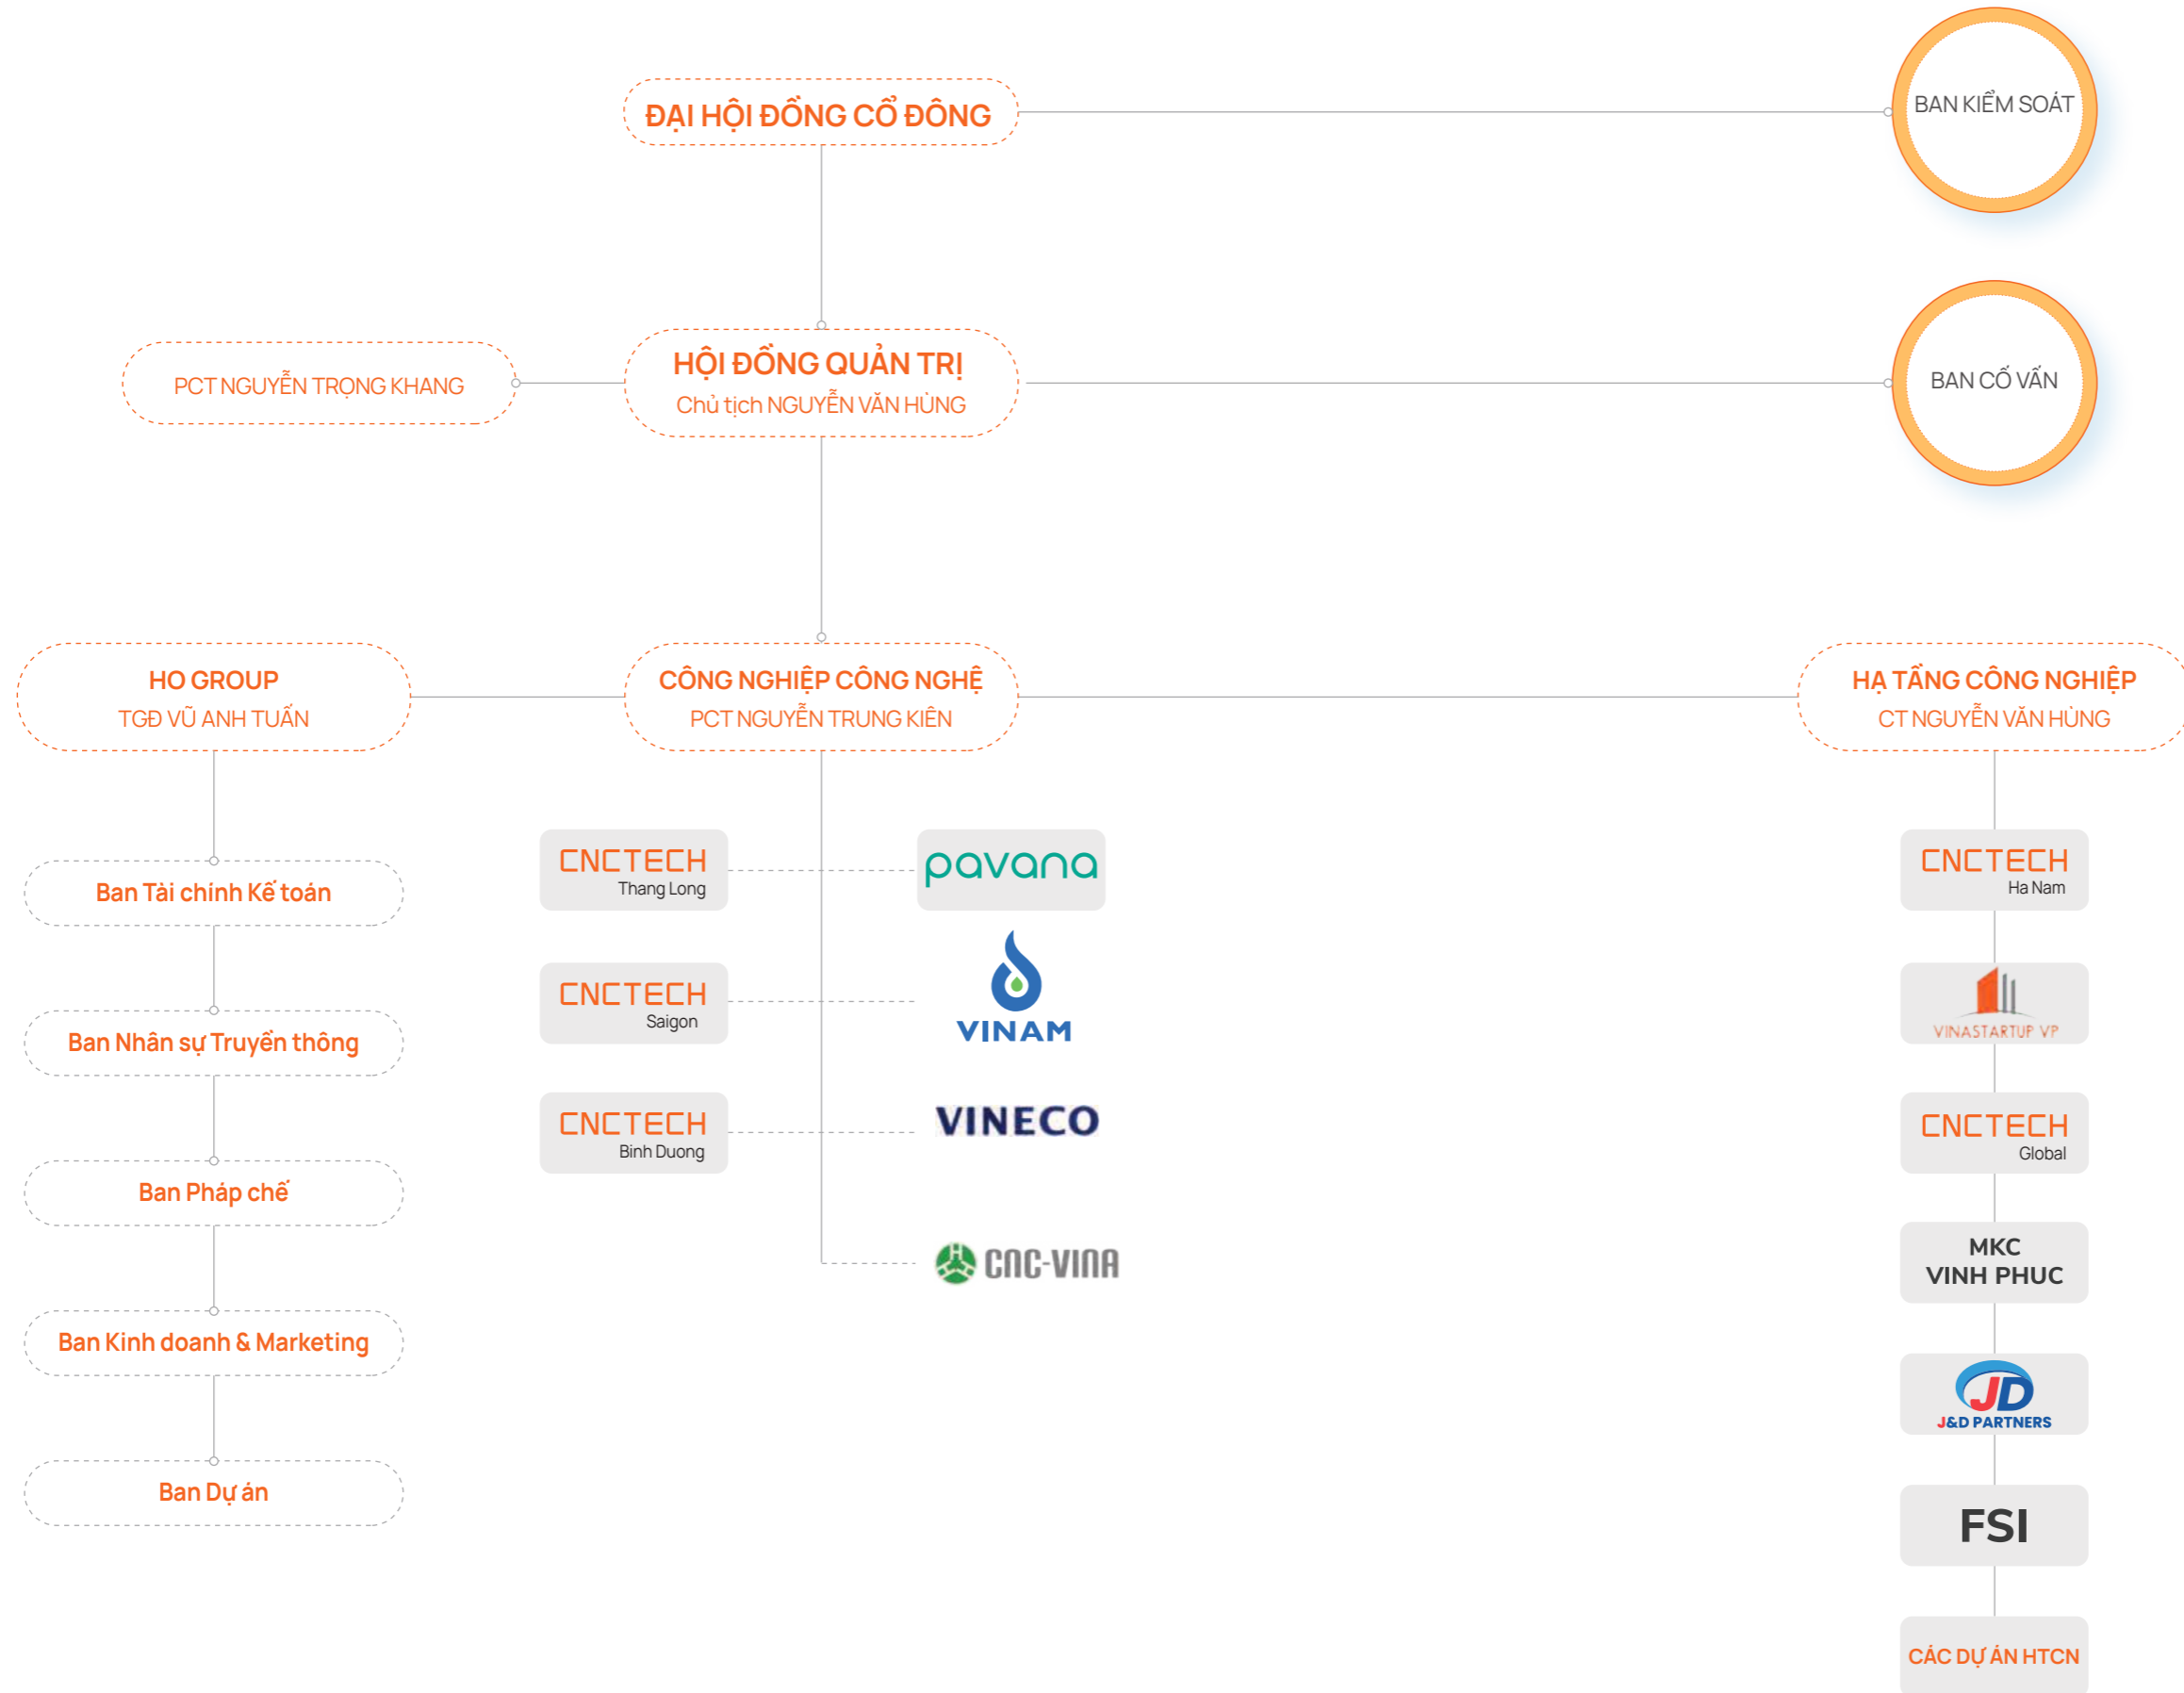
ĐẠI HỘI ĐỒNG CỔ ĐÔNG

BAN KIỂM SOÁT

PCT NGUYỄN TRỌNG KHANG

HỘI ĐỒNG QUẢN TRỊ
Chủ tịch NGUYỄN VĂN HÙNG

BAN CỐ VẤN

HO GROUP
TGĐ VŨ ANH TUẤN

CÔNG NGHIỆP CÔNG NGHỆ
PCT NGUYỄN TRUNG KIÊN

HẠ TẦNG CÔNG NGHIỆP
CT NGUYỄN VĂN HÙNG

Ban Tài chính Kế toán

Ban Nhân sự Truyền thông

Ban Pháp chế

Ban Kinh doanh & Marketing

Ban Dự án

CNCTECH Thang Long

pavana

CNCTECH Saigon

VINAM

CNCTECH Binh Duong

VINECO

CNC-VINA

CNCTECH Ha Nam

VINASTARTUP VP

CNCTECH Global

MKC VINH PHUC

JD J&D PARTNERS

FSI

CÁC DỰ ÁN HTCN